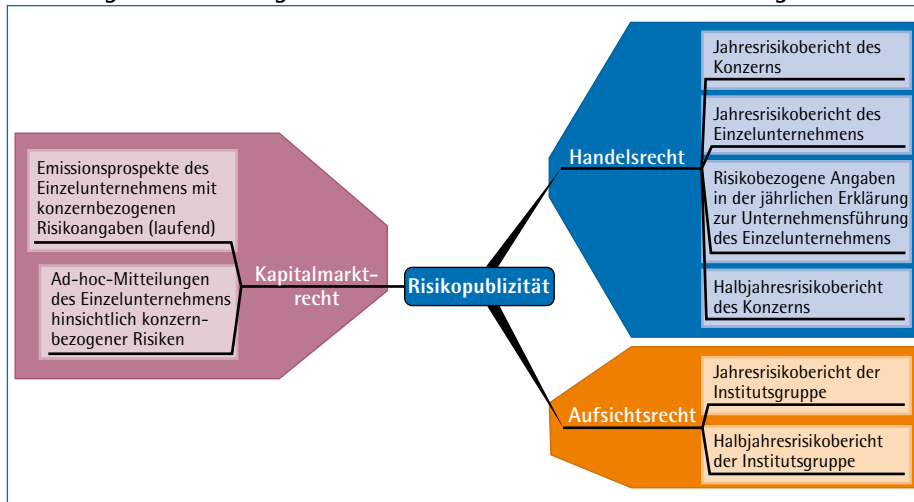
Emissionsprospekte des Einzelunternehmens mit konzernbezogenen Risikoangaben (laufend)

Ad-hoc-Mitteilungen des Einzelunternehmens hinsichtlich konzernbezogener Risiken

Kapitalmarktrecht

Risikopublizität

Handelsrecht

Jahresrisikobericht des Konzerns

Jahresrisikobericht des Einzelunternehmens

Risikobezogene Angaben in der jährlichen Erklärung zur Unternehmensführung des Einzelunternehmens

Halbjahresrisikobericht des Konzerns

Aufsichtsrecht

Jahresrisikobericht der Institutsgruppe

Halbjahresrisikobericht der Institutsgruppe